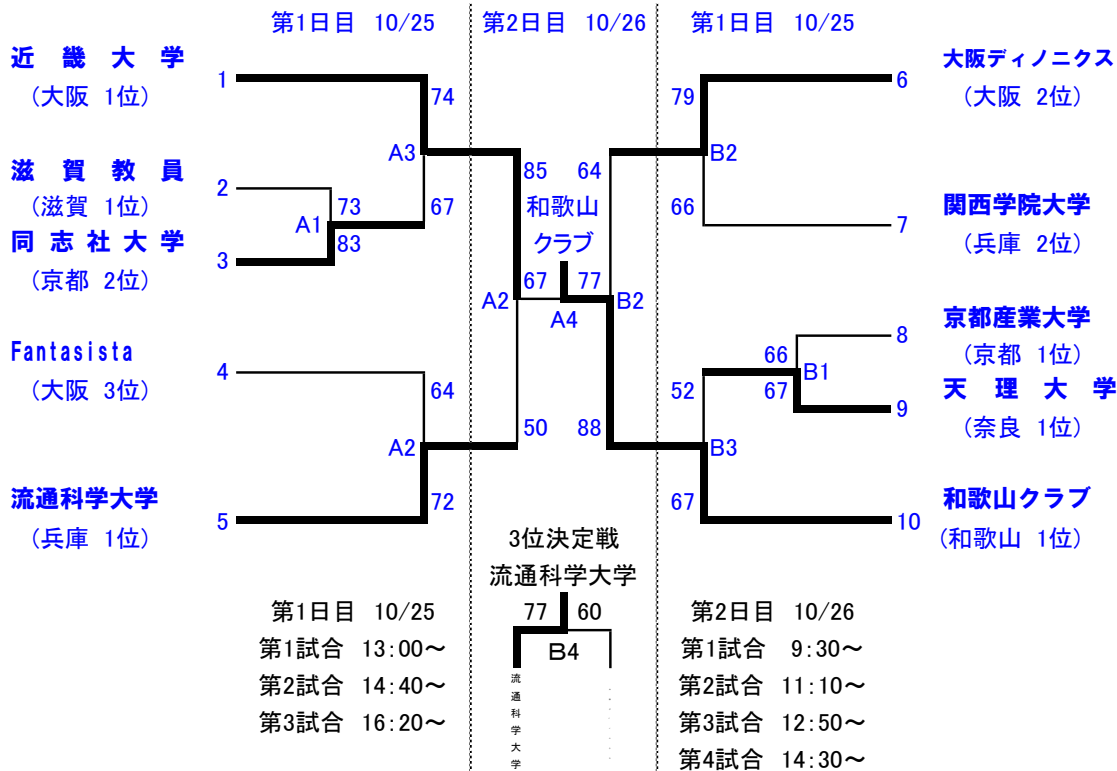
第1日目 10/25

第2日目 10/26

第1日目 10/25

近畿大学
（大阪 1位）

滋賀教員
（滋賀 1位）

同志社大学
（京都 2位）

Fantasista
（大阪 3位）

流通科学大学
（兵庫 1位）

1

74

A3

2

73

A1

83

67

3

4

64

A2

5

72

85

和歌山
クラブ

A2

67

77

A4

50

64

B2

88

79

B2

66

52

66

B1

67

B3

67

大阪ディノニクス
（大阪 2位）

6

関西学院大学
（兵庫 2位）

7

京都産業大学
（京都 1位）

8

天理大学
（奈良 1位）

9

和歌山クラブ
（和歌山 1位）

10

3位決定戦
流通科学大学

77

60

B4

流通科学大学

第1日目 10/25
第1試合 13:00〜
第2試合 14:40〜
第3試合 16:20〜

第2日目 10/26
第1試合 9:30〜
第2試合 11:10〜
第3試合 12:50〜
第4試合 14:30〜